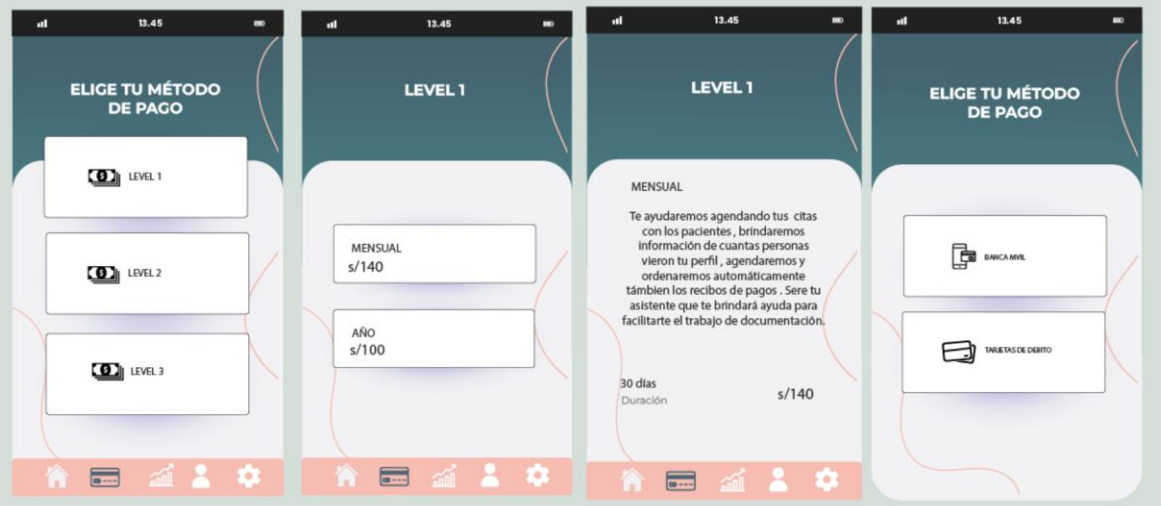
13.45

ELIGE TU MÉTODO DE PAGO

LEVEL 1

LEVEL 2

LEVEL 3

13.45

LEVEL 1

MENSUAL
s/140

AÑO
s/100

13.45

LEVEL 1

MENSUAL

Te ayudaremos agendando tus citas con los pacientes , brindaremos información de cuantas personas vieron tu perfil , agendaremos y ordenaremos automáticamente tâmbien los recibos de pagos . Sere tu asistente que te brindará ayuda para facilitarte el trabajo de documentación.

30 días
Duración

s/140

13.45

ELIGE TU MÉTODO DE PAGO

BANCA MVIL

TARJETAS DE DEBITO